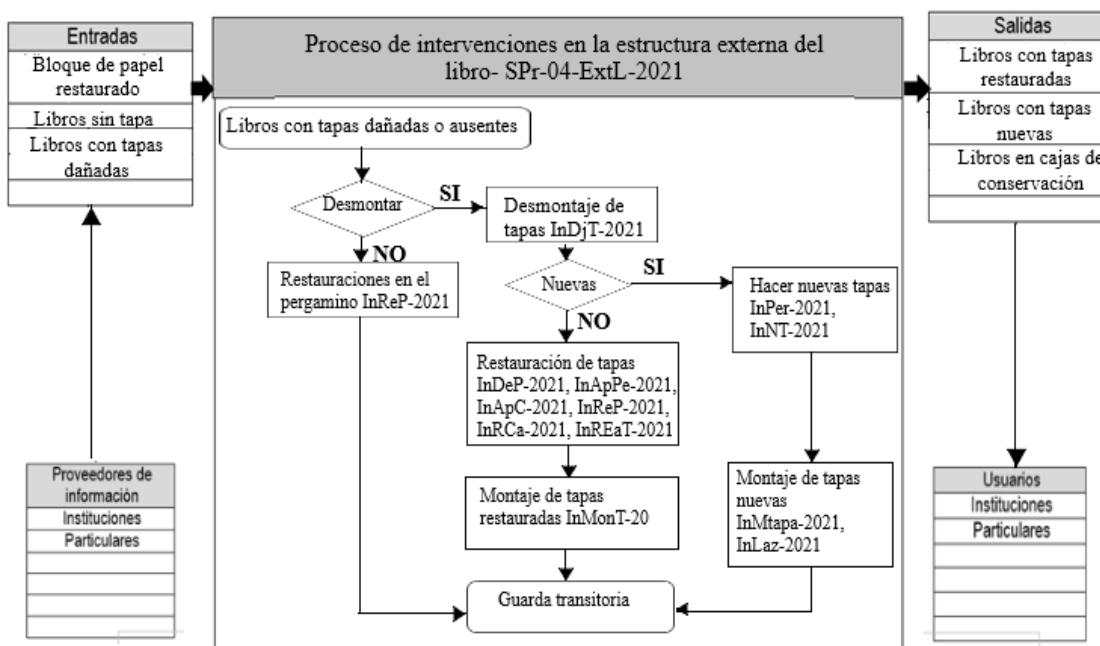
Entradas
Bloque de papel restaurado
Libros sin tapa
Libros con tapas dañadas

Proceso de intervenciones en la estructura externa del libro- SPr-04-ExtL-2021

Libros con tapas dañadas o ausentes

Desmontar

SI

Desmontaje de tapas InDjT-2021

NO

Restauraciones en el pergamino InReP-2021

Nuevas

SI

Hacer nuevas tapas InPer-2021, InNT-2021

NO

Restauración de tapas InDeP-2021, InApPe-2021, InApC-2021, InReP-2021, InRCa-2021, InREaT-2021

Montaje de tapas restauradas InMonT-20

Montaje de tapas nuevas InMtapa-2021, InLaz-2021

Guarda transitoria

Salidas
Libros con tapas restauradas
Libros con tapas nuevas
Libros en cajas de conservación

Proveedores de información
Instituciones
Particulares

Usuarios
Instituciones
Particulares